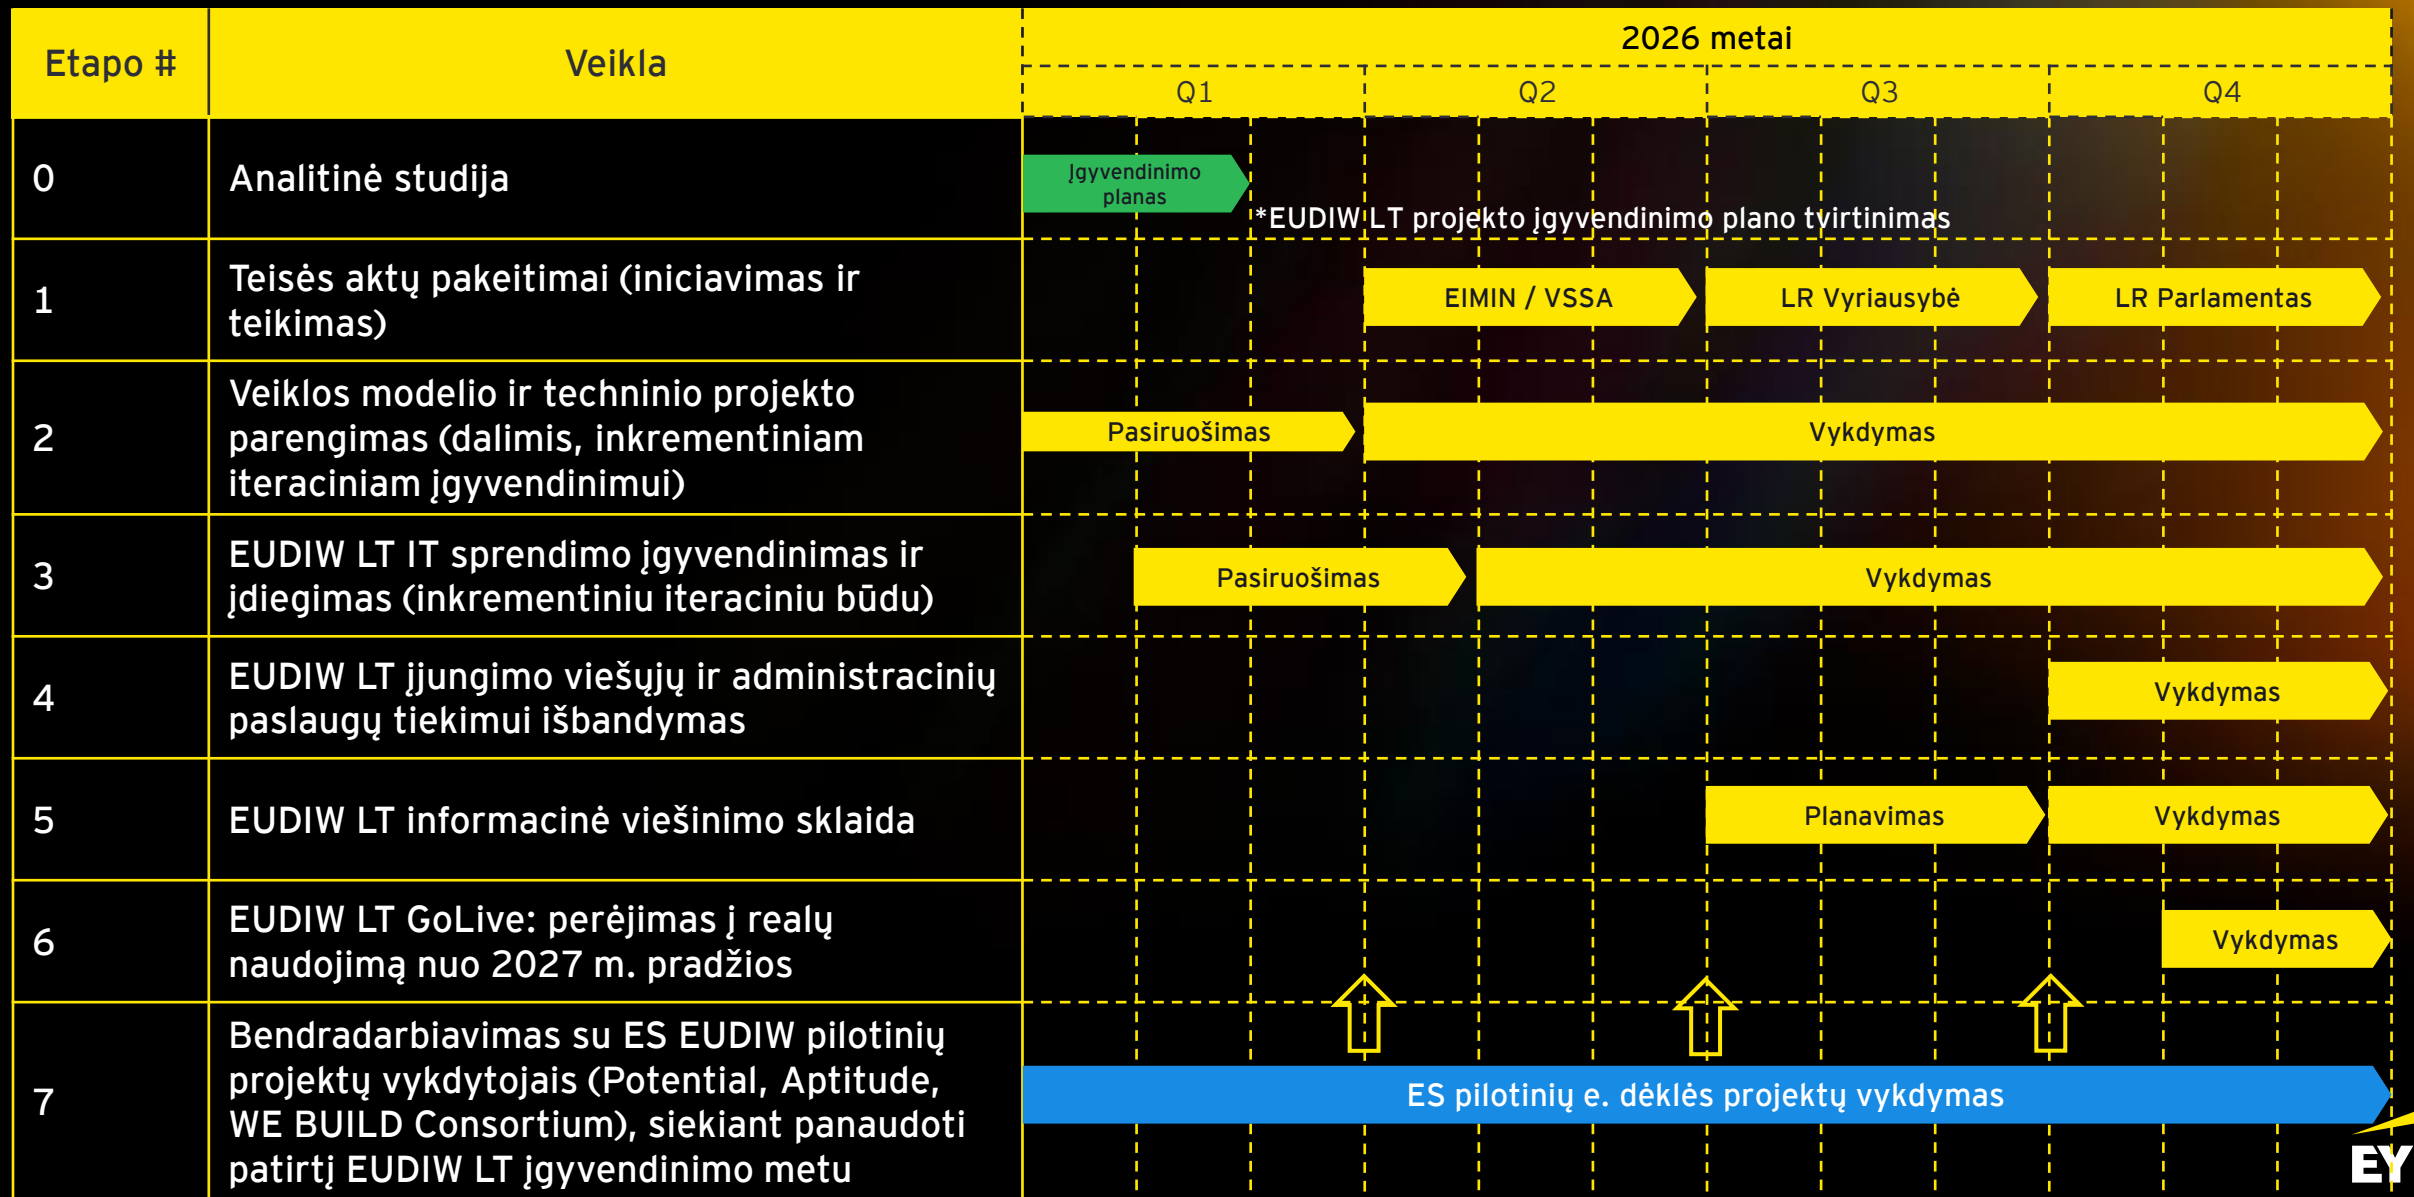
| Etapo # | Veikla | 2026 metai Q1 | Q2 | Q3 | Q4 |
|---|---|---|---|---|---|
| 0 | Analitinė studija | Įgyvendinimo planas | *EUDIW LT projekto įgyvendinimo plano tvirtinimas | | |
| 1 | Teisės aktų pakeitimai (iniciavimas ir teikimas) | | EIMIN / VSSA | LR Vyriausybė | LR Parlamentas |
| 2 | Veiklos modelio ir techninio projekto parengimas (dalimis, inkrementiniam iteraciniam įgyvendinimui) | Pasiruošimas | Vykdymas | | |
| 3 | EUDIW LT IT sprendimo įgyvendinimas ir įdiegimas (inkrementiniu iteraciniu būdu) | Pasiruošimas | Vykdymas | | |
| 4 | EUDIW LT įjungimo viešųjų ir administracinių paslaugų tiekimui išbandymas | | | | Vykdymas |
| 5 | EUDIW LT informacinė viešinimo sklaida | | | Planavimas | Vykdymas |
| 6 | EUDIW LT GoLive: perėjimas į realų naudojimą nuo 2027 m. pradžios | | | | Vykdymas |
| 7 | Bendradarbiavimas su ES EUDIW pilotinių projektų vykdytojais (Potential, Aptitude, WE BUILD Consortium), siekiant panaudoti patirtį EUDIW LT įgyvendinimo metu | ES pilotinių e. dėklės projektų vykdymas | | | |

EY